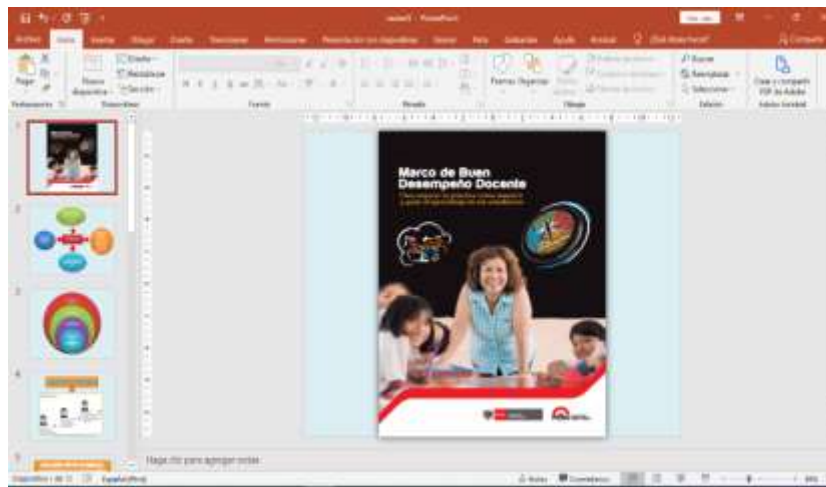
Archivo Inicio Insertar Diseño Transiciones Animaciones Presentación con diapositivas Revisar Vista ¿Qué desea hacer?

Pegar Portapapeles Nueva diapositiva Diapositivas Fuente Párrafo Formas Organizar Dibujo Buscar Reemplazar Seleccionar Edición

Marco de Buen Desempeño Docente

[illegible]

Haga clic para agregar notas

Diapositiva 1 de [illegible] Español (Perú) Notas Comentarios